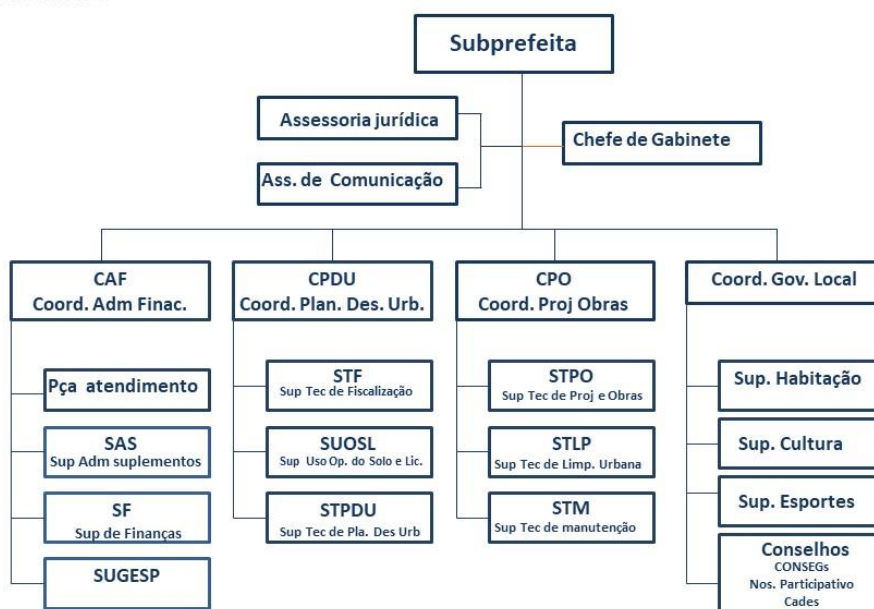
Subprefeita

Assessoria jurídica

Ass. de Comunicação

Chefe de Gabinete

CAF
Coord. Adm Finac.

Pça atendimento

SAS
Sup Adm suplementos

SF
Sup de Finanças

SUGESP

CPDU
Coord. Plan. Des. Urb.

STF
Sup Tec de Fiscalização

SUOSL
Sup Uso Op. do Solo e Lic.

STPDU
Sup Tec de Pla. Des Urb

CPO
Coord. Proj Obras

STPO
Sup Tec de Proj e Obras

STLP
Sup Tec de Limp. Urbana

STM
Sup Tec de manutenção

Coord. Gov. Local

Sup. Habitação

Sup. Cultura

Sup. Esportes

Conselhos
CONSEGs
Nos. Participativo
Cades